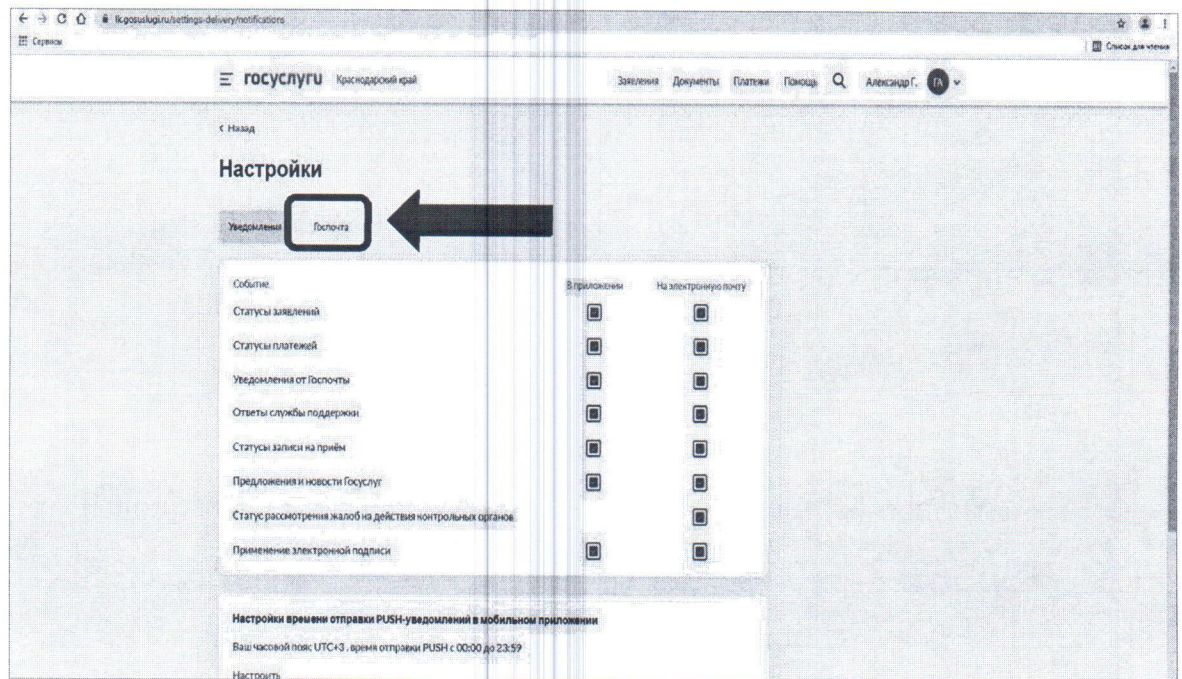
lk.gosuslugi.ru/settings-delivery/notifications

Сервисы

Список для чтения

госуслуги Краснодарский край

Заявления Документы Платежи Помощь Александр Г. ГА

‹ Назад

Настройки

Уведомления Госпочта

| Событие | В приложении | На электронную почту |
|---|---|---|
| Статусы заявлений | | |
| Статусы платежей | | |
| Уведомления от Госпочты | | |
| Ответы службы поддержки | | |
| Статусы записи на приём | | |
| Предложения и новости Госуслуг | | |
| Статус рассмотрения жалоб на действия контрольных органов | | |
| Применение электронной подписи | | |

Настройки времени отправки PUSH-уведомлений в мобильном приложении

Ваш часовой пояс UTC+3 , время отправки PUSH с 00:00 до 23:59

Настроить